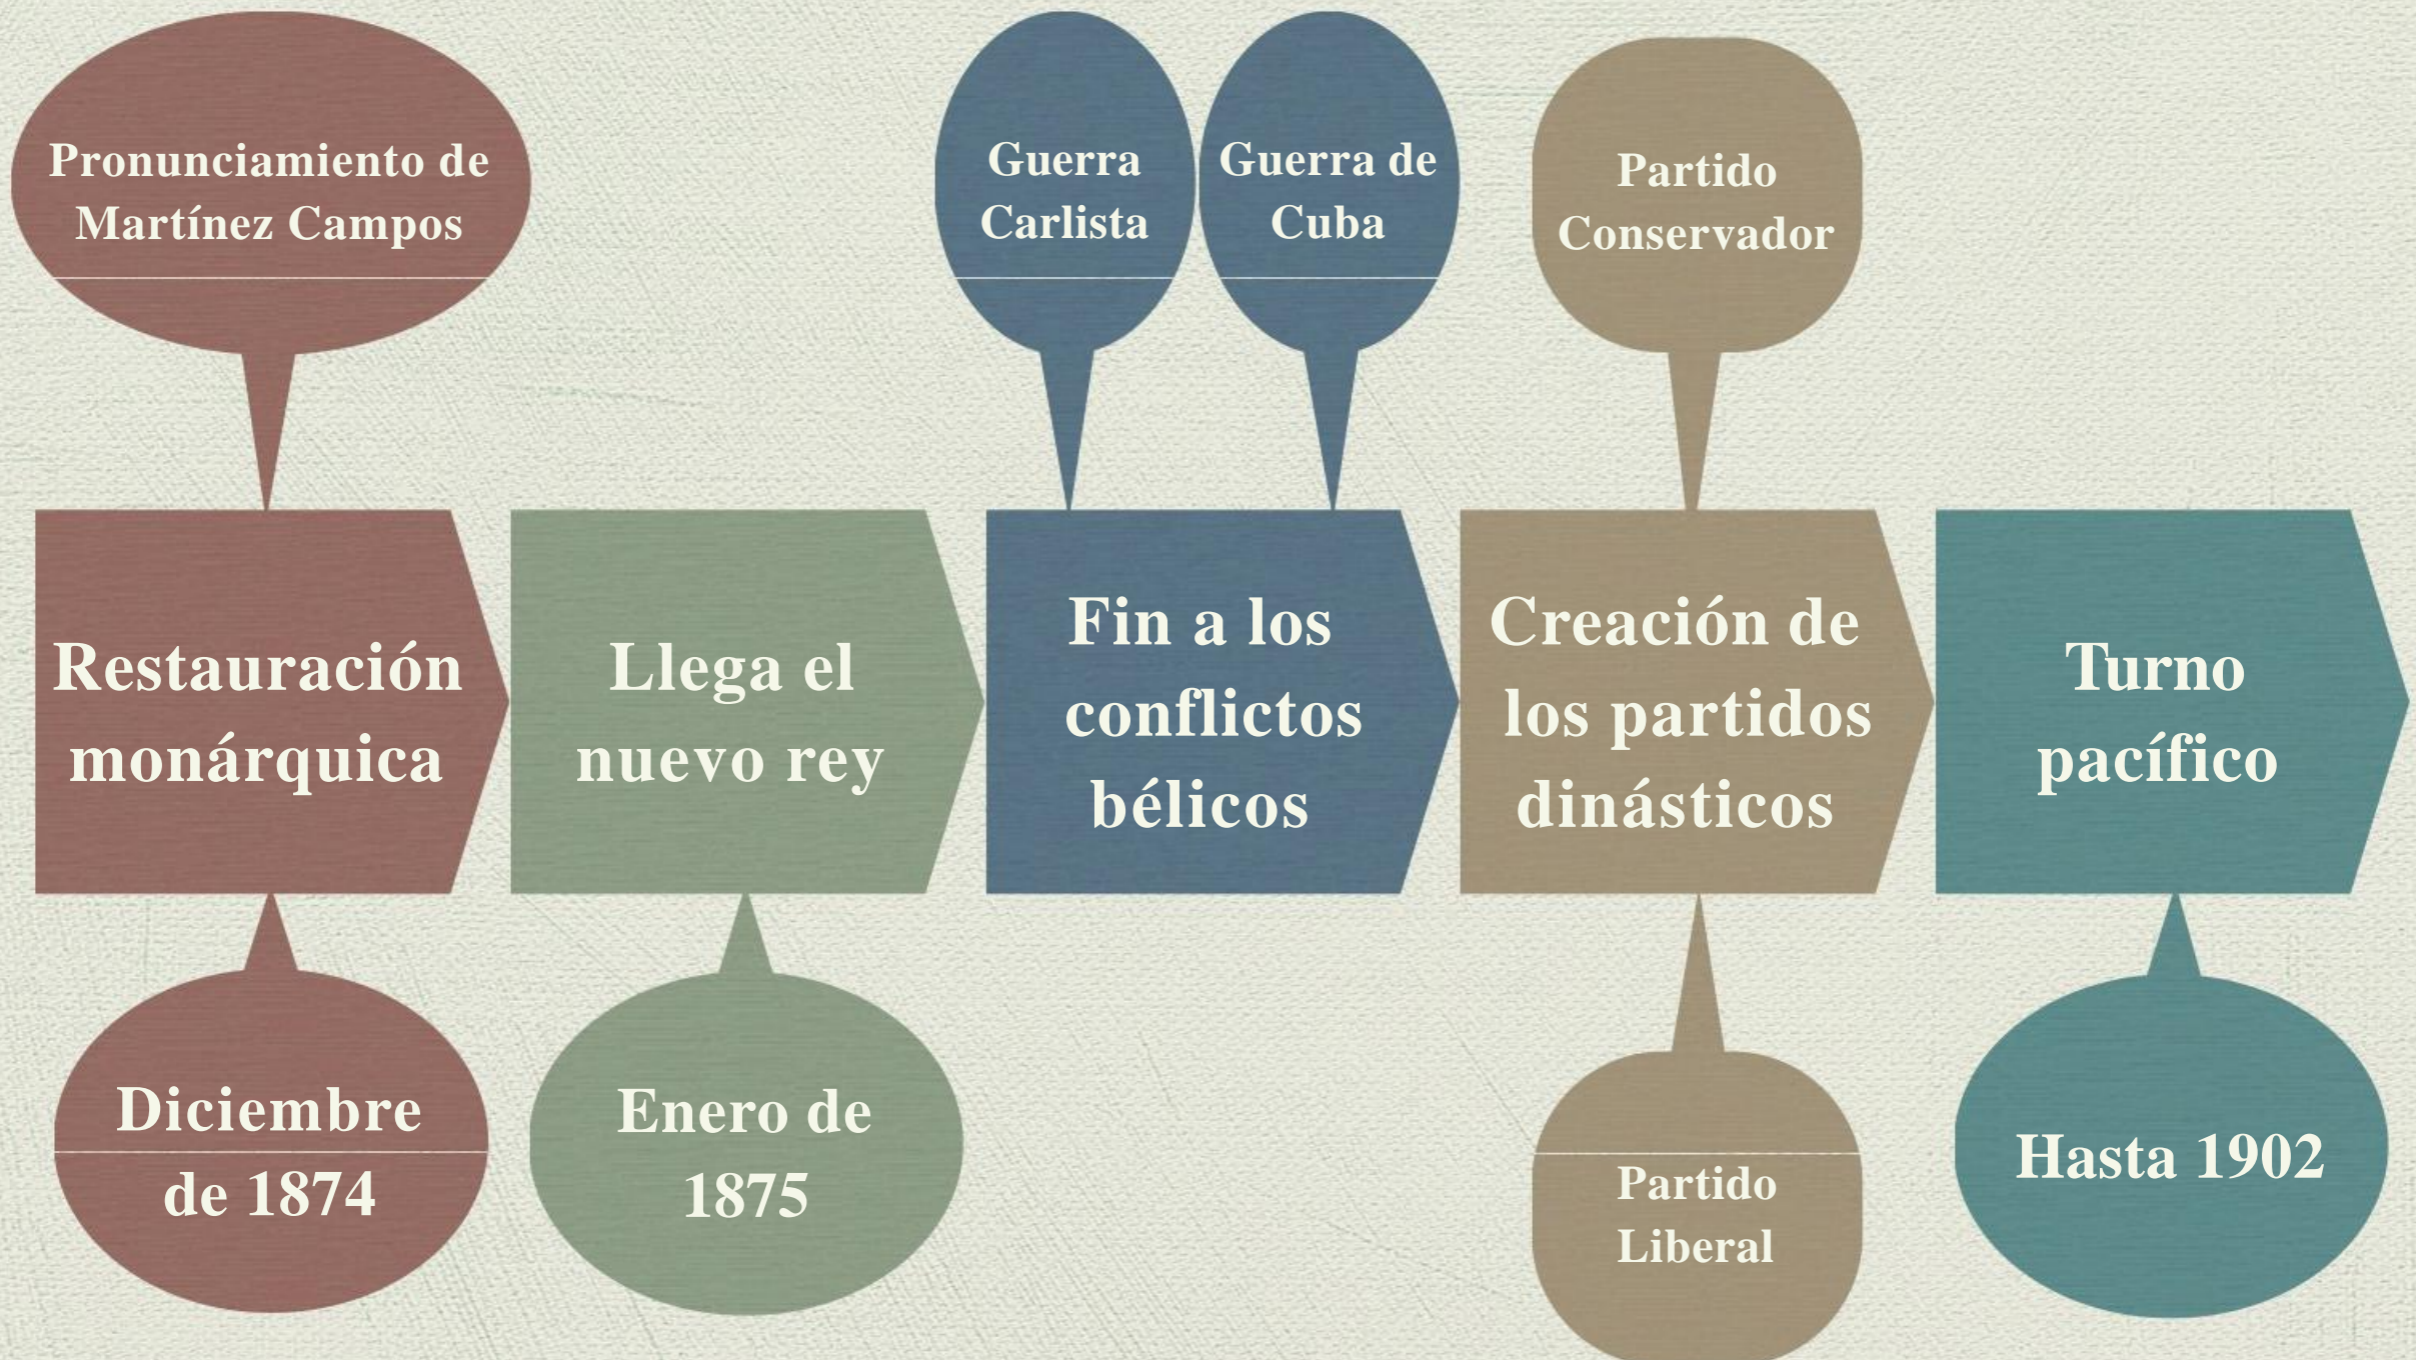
Pronunciamiento de Martínez Campos

Guerra Carlista

Guerra de Cuba

Partido Conservador

Restauración monárquica

Llega el nuevo rey

Fin a los conflictos bélicos

Creación de los partidos dinásticos

Turno pacífico

Diciembre de 1874

Enero de 1875

Partido Liberal

Hasta 1902